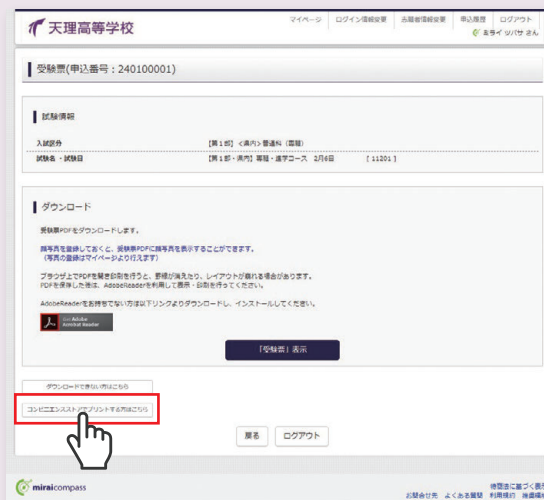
天理高等学校

マイページ　ログイン情報変更　志願者情報変更　申込履歴　ログアウト

ミライ ツバサ さん

受験票(申込番号：240100001)

試験情報

入試区分　【第１部】＜県内＞普通科（専願）

試験名・試験日　【第１部・県内】専願・進学コース　2月6日　[ 11201 ]

ダウンロード

受験票PDFをダウンロードします。

顔写真を登録しておくと、受験票PDFに顔写真を表示することができます。（写真の登録はマイページより行えます）

ブラウザ上でPDFを開き印刷を行うと、罫線が消えたり、レイアウトが崩れる場合があります。PDFを保存した後は、AdobeReaderを利用して表示・印刷を行ってください。

AdobeReaderをお持ちでない方は以下リンクよりダウンロードし、インストールしてください。

Get Adobe Acrobat Reader

「受験票」表示

ダウンロードできない方はこちら

コンビニエンスストアでプリントする方はこちら

戻る　ログアウト

miraicompass

特定法に基づく表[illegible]

お問合せ先　よくある質問　利用規約　推奨環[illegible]